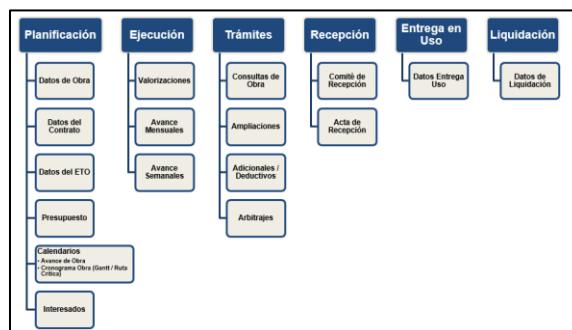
Planificación

Datos de Obra

Datos del Contrato

Datos del ETO

Presupuesto

Calendarios
• Avance de Obra
• Cronograma Obra (Gantt / Ruta Crítica)

Interesados

Ejecución

Valorizaciones

Avance Mensuales

Avance Semanales

Trámites

Consultas de Obra

Ampliaciones

Adicionales / Deductivos

Arbitrajes

Recepción

Comité de Recepción

Acta de Recepción

Entrega en Uso

Datos Entrega Uso

Liquidación

Datos de Liquidación